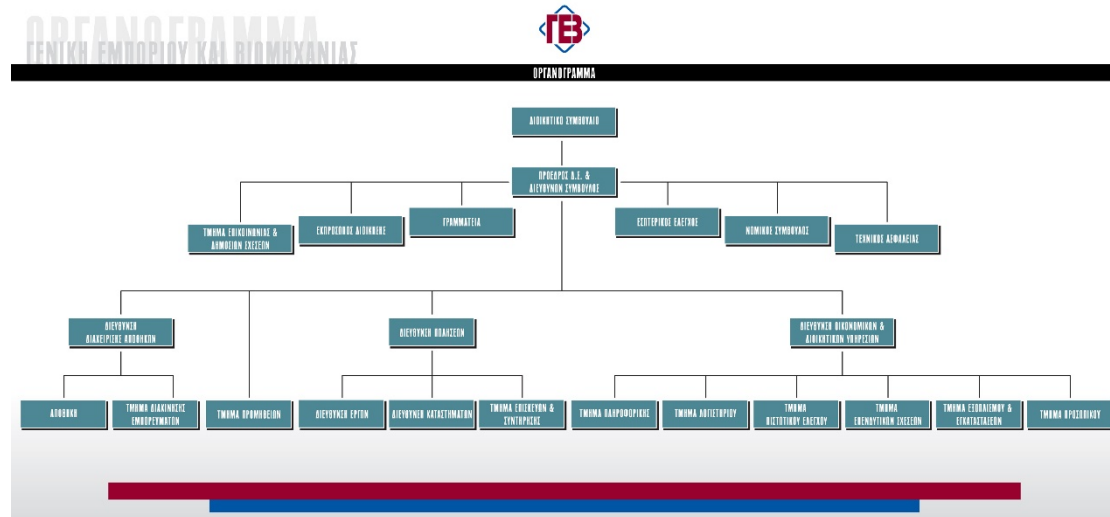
ΟΡΓΑΝΟΓΡΑΜΜΑ
ΓΕΝΙΚΗ ΕΜΠΟΡΙΟΥ ΚΑΙ ΒΙΟΜΗΧΑΝΙΑΣ

ΓΕ

ΟΡΓΑΝΟΓΡΑΜΜΑ

ΔΙΟΙΚΗΤΙΚΟ ΣΥΜΒΟΥΛΙΟ

ΠΡΟΕΔΡΟΣ Δ.Σ. & ΔΙΕΥΘΥΝΩΝ ΣΥΜΒΟΥΛΟΣ

ΤΜΗΜΑ ΕΠΙΚΟΙΝΩΝΙΑΣ & ΔΗΜΟΣΙΩΝ ΣΧΕΣΕΩΝ

ΕΚΠΡΟΣΩΠΟΣ ΔΙΟΙΚΗΣΗΣ

ΓΡΑΜΜΑΤΕΙΑ

ΕΣΩΤΕΡΙΚΟΣ ΕΛΕΓΧΟΣ

ΝΟΜΙΚΟΣ ΣΥΜΒΟΥΛΟΣ

ΤΕΧΝΙΚΟΣ ΑΣΦΑΛΕΙΑΣ

ΔΙΕΥΘΥΝΣΗ ΔΙΑΧΕΙΡΙΣΗΣ ΑΠΟΘΗΚΩΝ

ΔΙΕΥΘΥΝΣΗ ΠΩΛΗΣΕΩΝ

ΔΙΕΥΘΥΝΣΗ ΟΙΚΟΝΟΜΙΚΩΝ & ΔΙΟΙΚΗΤΙΚΩΝ ΥΠΗΡΕΣΙΩΝ

ΑΠΟΘΗΚΗ

ΤΜΗΜΑ ΔΙΑΚΙΝΗΣΗΣ ΕΜΠΟΡΕΥΜΑΤΩΝ

ΤΜΗΜΑ ΠΡΟΜΗΘΕΙΩΝ

ΔΙΕΥΘΥΝΣΗ ΕΡΓΩΝ

ΔΙΕΥΘΥΝΣΗ ΚΑΤΑΣΤΗΜΑΤΩΝ

ΤΜΗΜΑ ΕΠΙΣΚΕΥΩΝ & ΣΥΝΤΗΡΗΣΗΣ

ΤΜΗΜΑ ΠΛΗΡΟΦΟΡΙΚΗΣ

ΤΜΗΜΑ ΛΟΓΙΣΤΗΡΙΟΥ

ΤΜΗΜΑ ΠΙΣΤΩΤΙΚΟΥ ΕΛΕΓΧΟΥ

ΤΜΗΜΑ ΕΠΕΝΔΥΤΙΚΩΝ ΣΧΕΣΕΩΝ

ΤΜΗΜΑ ΕΞΟΠΛΙΣΜΟΥ & ΕΓΚΑΤΑΣΤΑΣΕΩΝ

ΤΜΗΜΑ ΠΡΟΣΩΠΙΚΟΥ